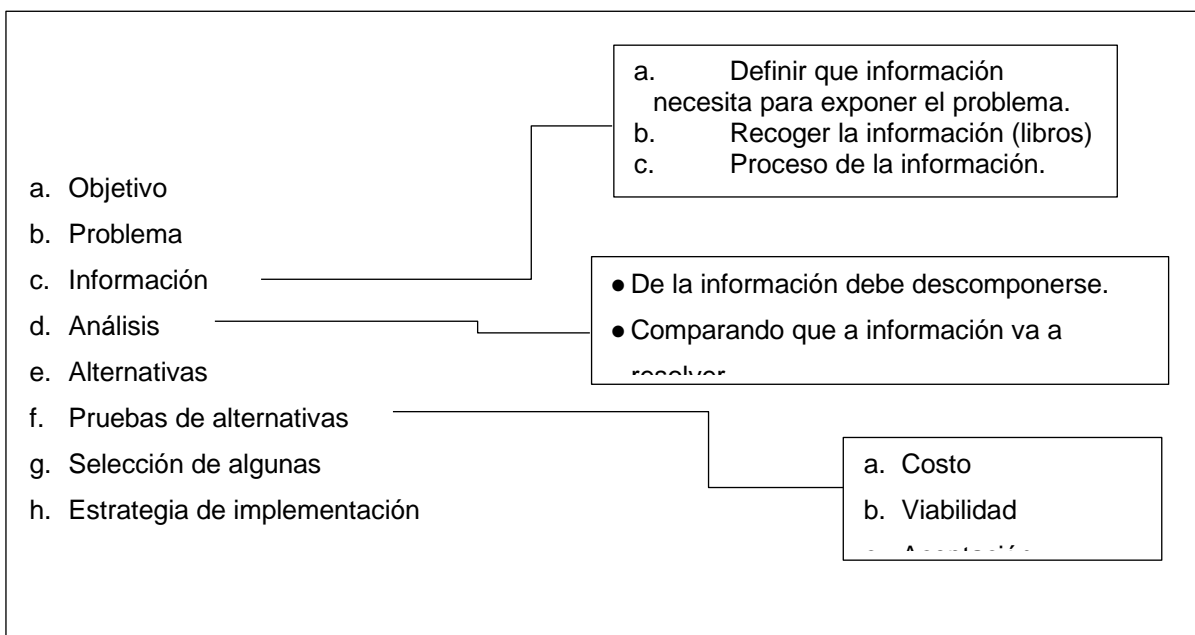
a. Definir que información necesita para exponer el problema.
b. Recoger la información (libros)
c. Proceso de la información.

a. Objetivo
b. Problema
c. Información
d. Análisis
e. Alternativas
f. Pruebas de alternativas
g. Selección de algunas
h. Estrategia de implementación

● De la información debe descomponerse.
● Comparando que a información va a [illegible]

a. Costo
b. Viabilidad
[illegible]